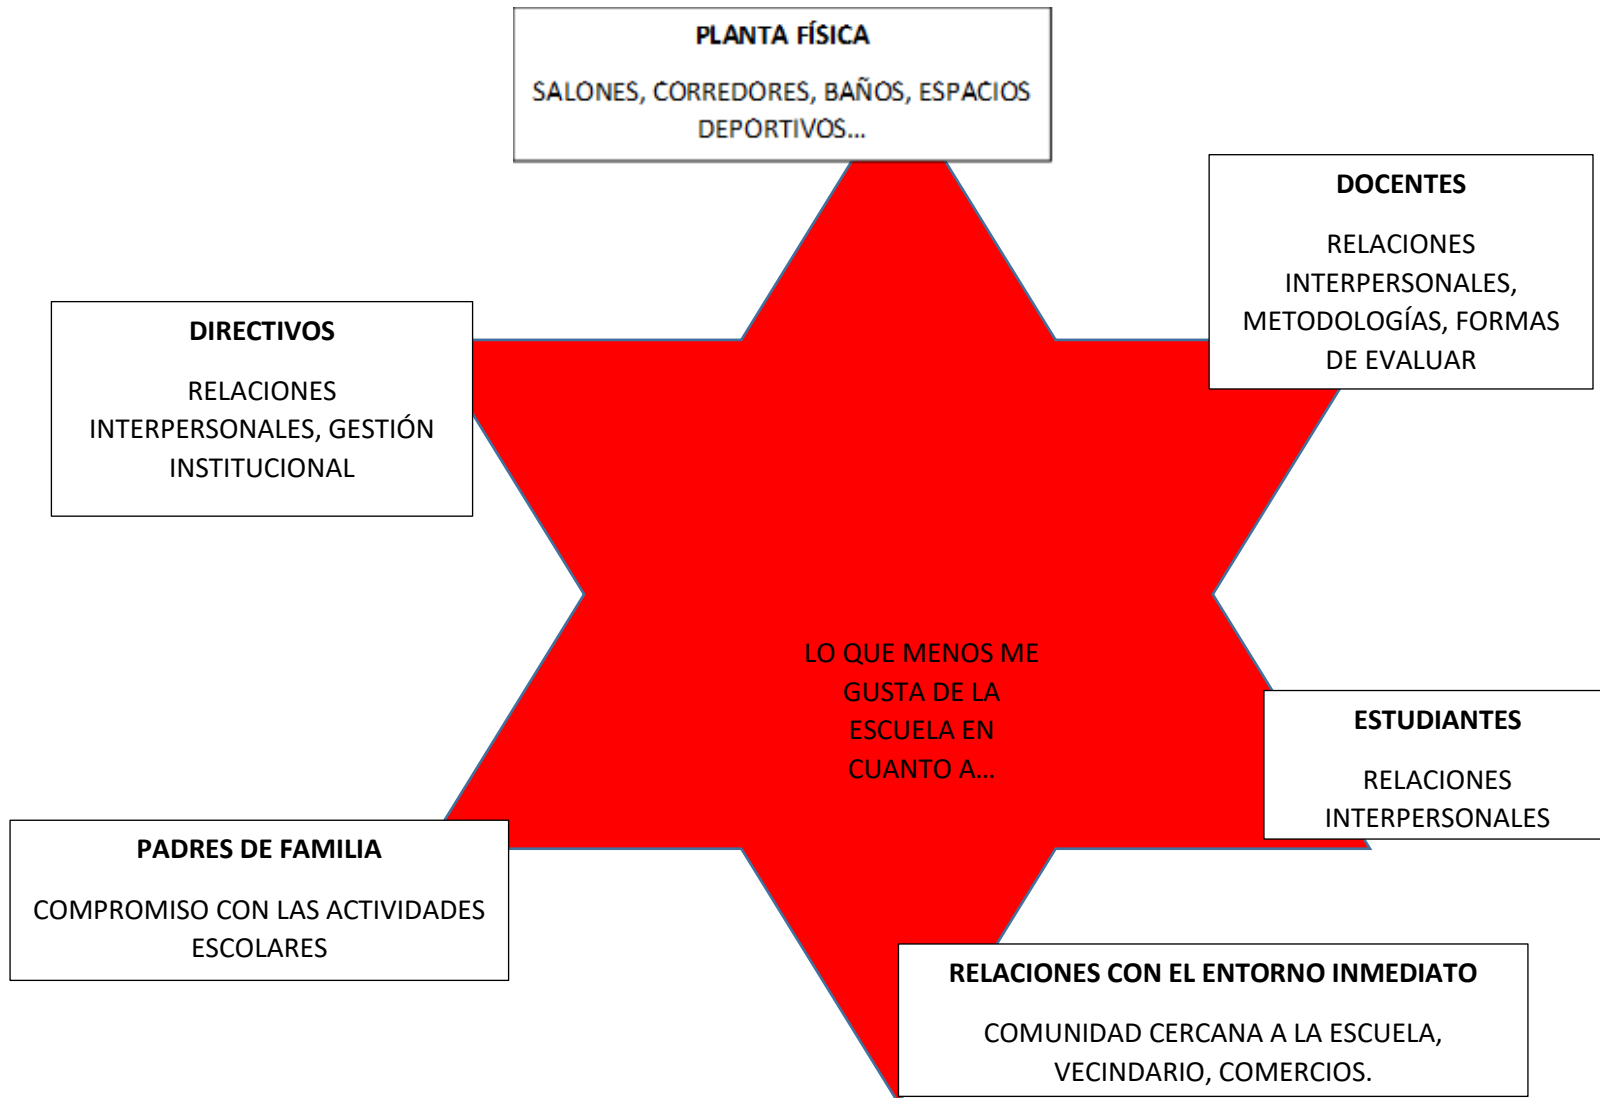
PLANTA FÍSICA

SALONES, CORREDORES, BAÑOS, ESPACIOS DEPORTIVOS...

DOCENTES

RELACIONES INTERPERSONALES, METODOLOGÍAS, FORMAS DE EVALUAR

DIRECTIVOS

RELACIONES INTERPERSONALES, GESTIÓN INSTITUCIONAL

LO QUE MENOS ME GUSTA DE LA ESCUELA EN CUANTO A...

ESTUDIANTES

RELACIONES INTERPERSONALES

PADRES DE FAMILIA

COMPROMISO CON LAS ACTIVIDADES ESCOLARES

RELACIONES CON EL ENTORNO INMEDIATO

COMUNIDAD CERCANA A LA ESCUELA, VECINDARIO, COMERCIOS.